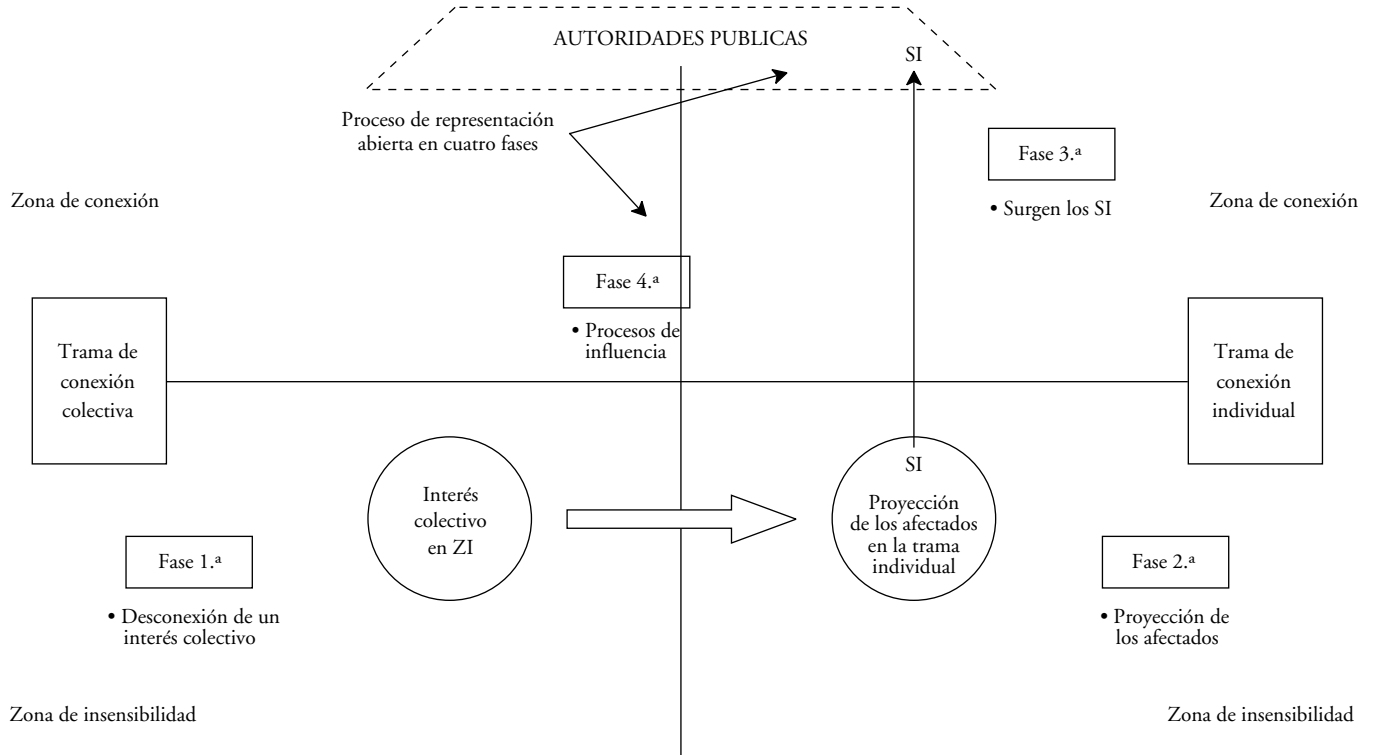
AUTORIDADES PUBLICAS

SI

Proceso de representación abierta en cuatro fases

Fase 3.ª

• Surgen los SI

Zona de conexión

Zona de conexión

Fase 4.ª

• Procesos de influencia

Trama de conexión colectiva

Trama de conexión individual

SI

Interés colectivo en ZI

Proyección de los afectados en la trama individual

Fase 1.ª

• Desconexión de un interés colectivo

Fase 2.ª

• Proyección de los afectados

Zona de insensibilidad

Zona de insensibilidad